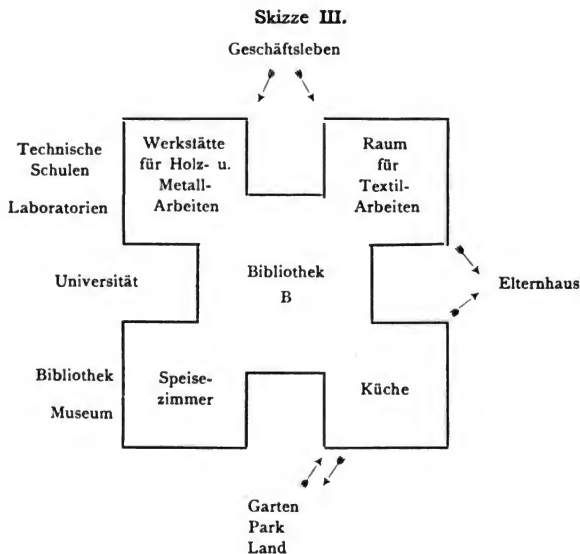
Skizze III.

Geschäftsleben

Technische Schulen

Laboratorien

Werkstätte für Holz- u. Metall-Arbeiten

Raum für Textil-Arbeiten

Universität

Bibliothek B

Elternhaus

Bibliothek

Museum

Speisezimmer

Küche

Garten
Park
Land